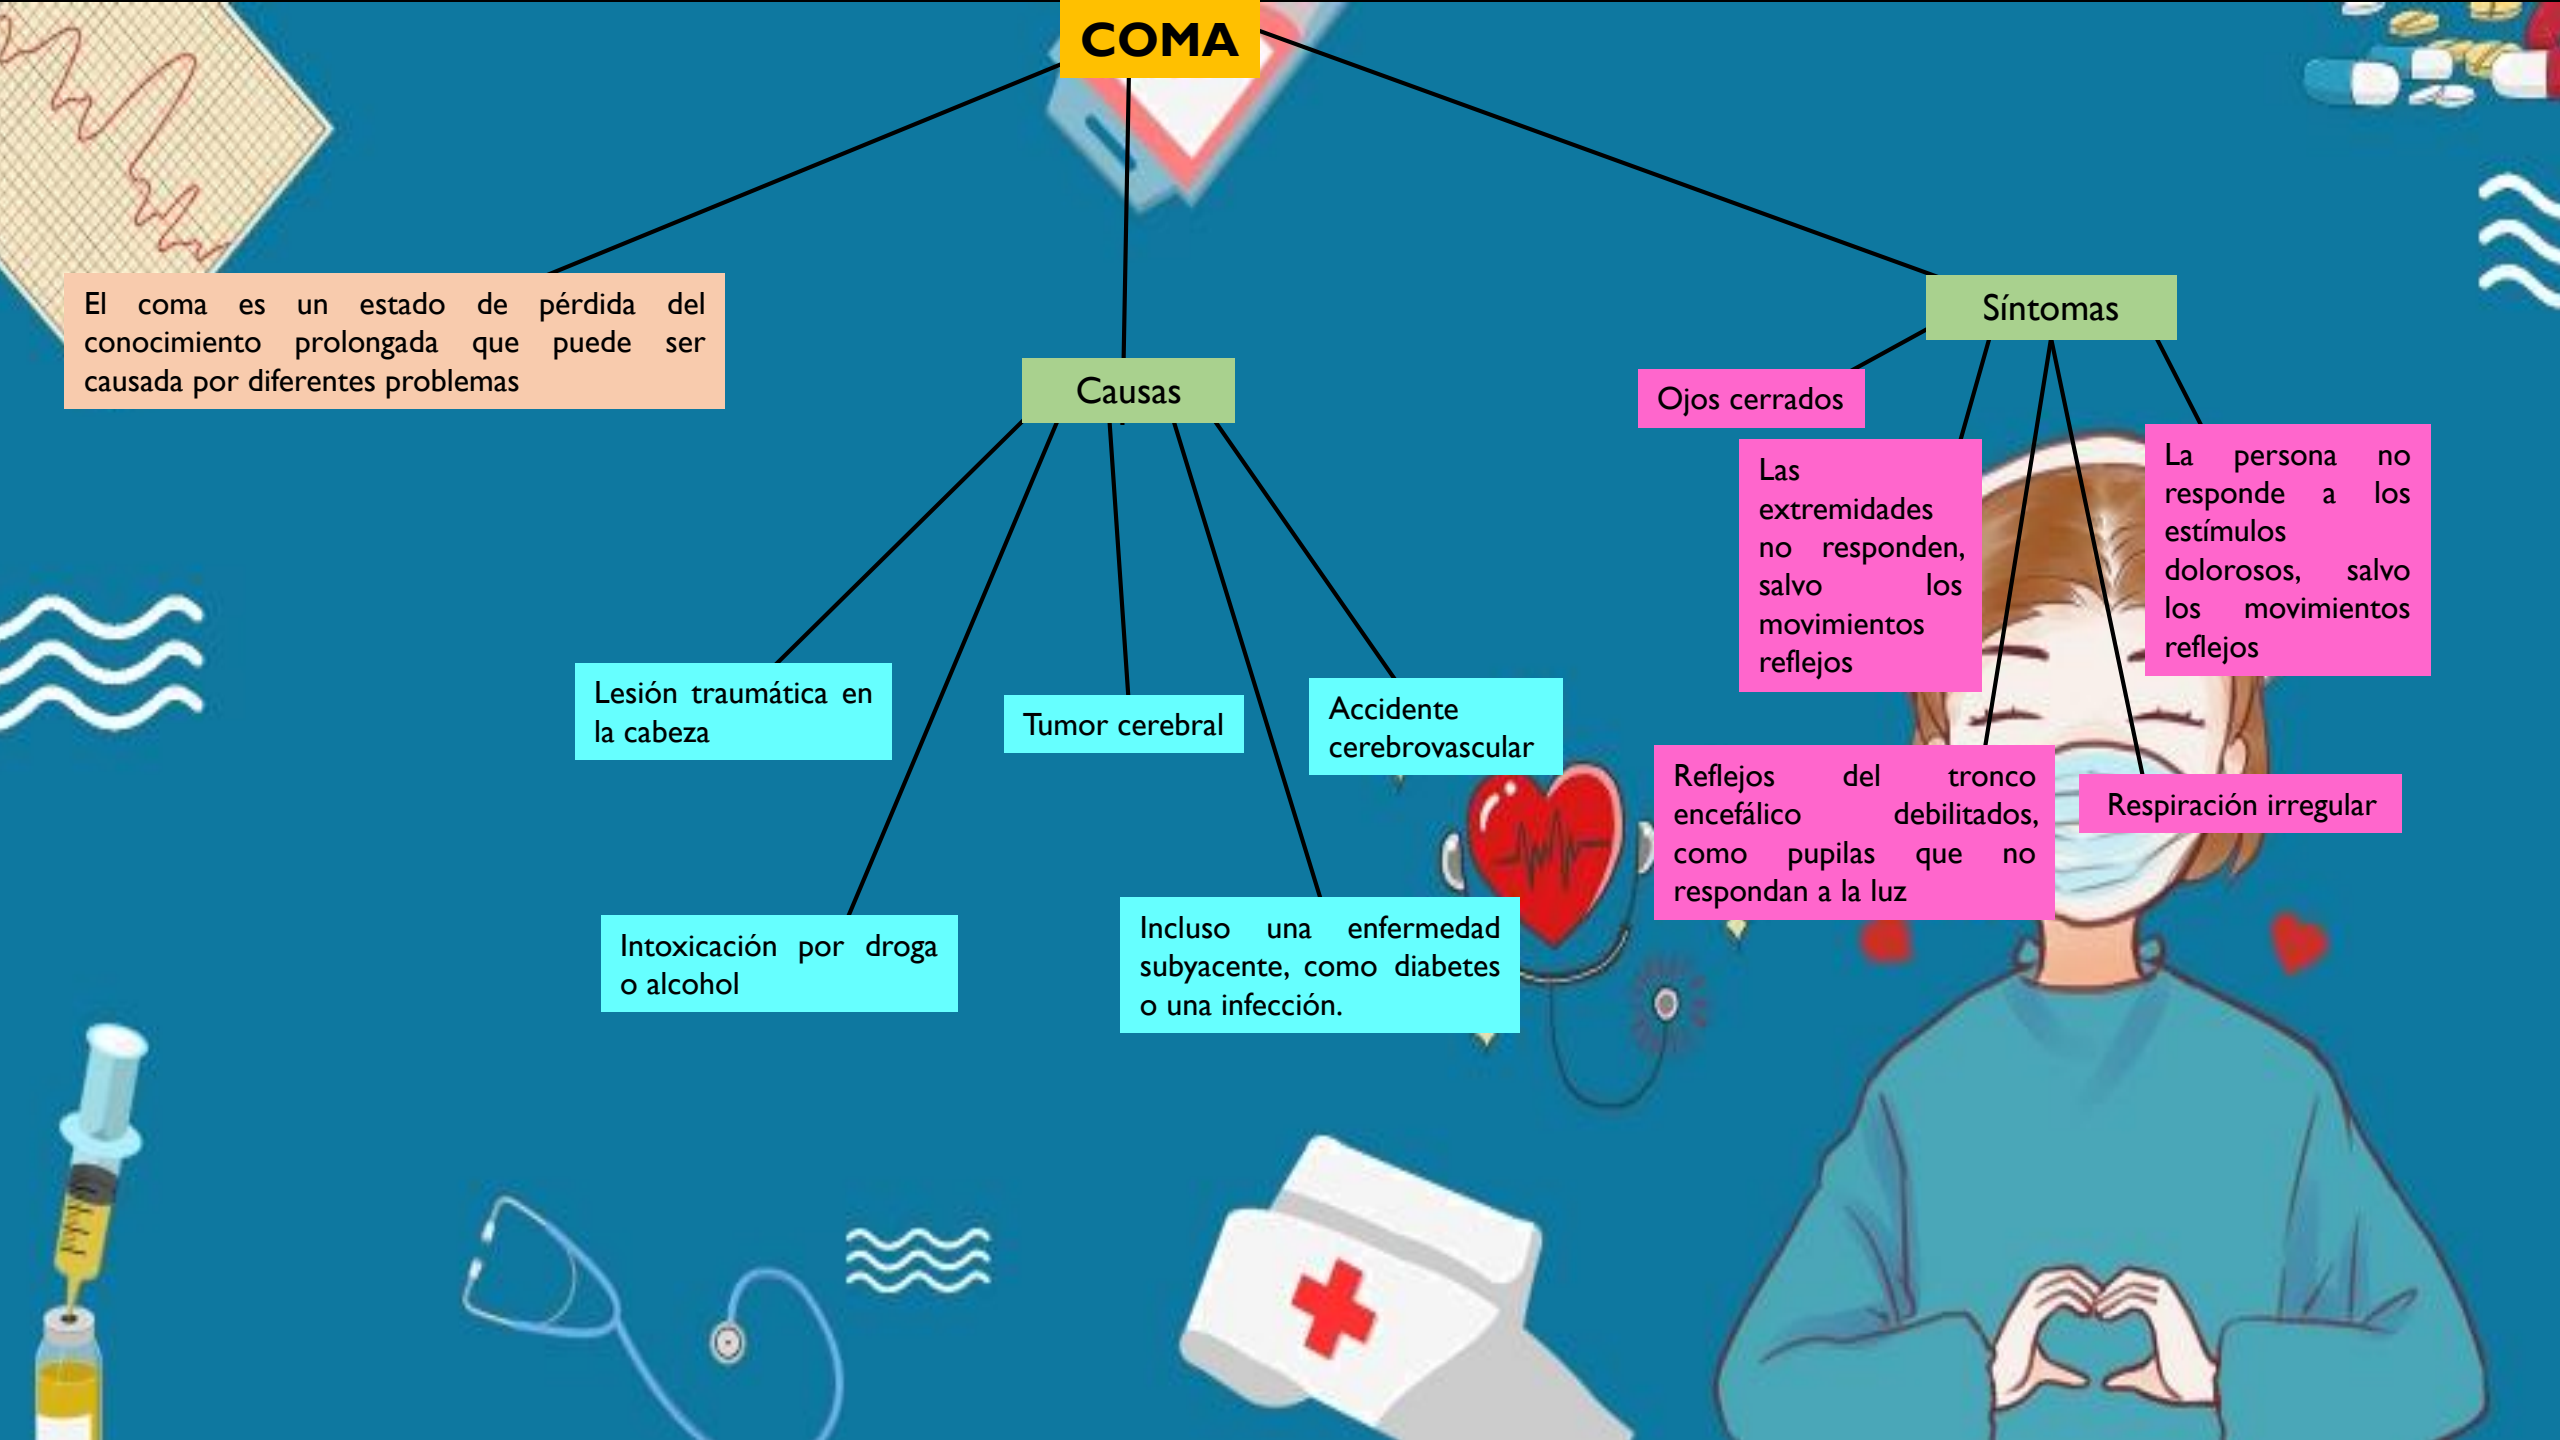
COMA

El coma es un estado de pérdida del conocimiento prolongada que puede ser causada por diferentes problemas

Causas

Lesión traumática en la cabeza

Tumor cerebral

Accidente cerebrovascular

Intoxicación por droga o alcohol

Incluso una enfermedad subyacente, como diabetes o una infección.

Síntomas

Ojos cerrados

Las extremidades no responden, salvo los movimientos reflejos

La persona no responde a los estímulos dolorosos, salvo los movimientos reflejos

Reflejos del tronco encefálico debilitados, como pupilas que no respondan a la luz

Respiración irregular